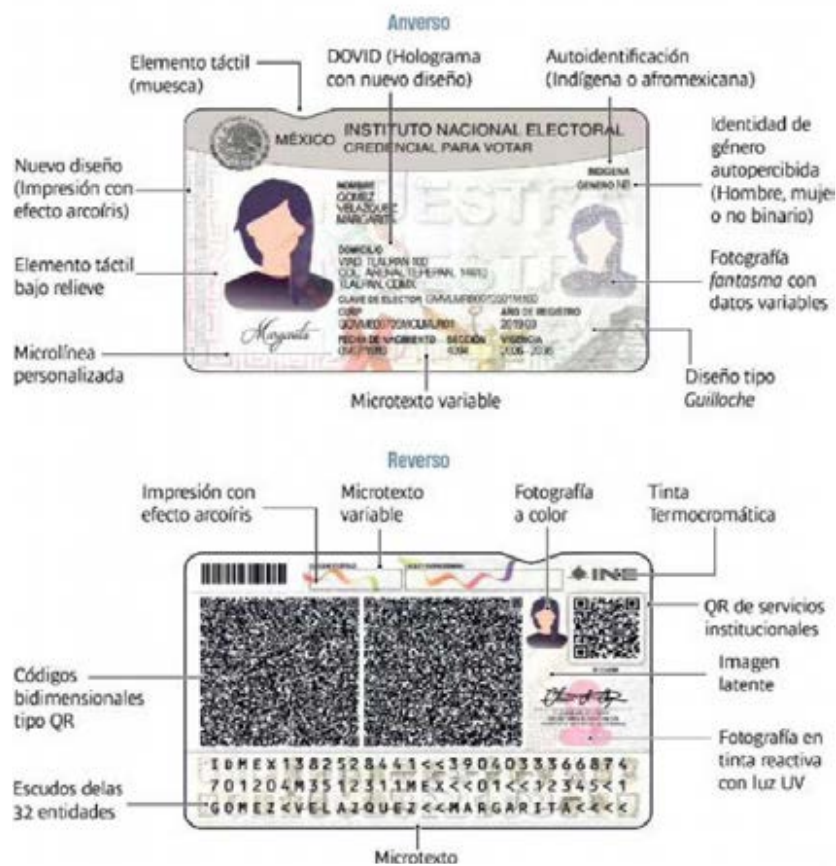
Anverso

Elemento táctil (muesca)

DOVID (Holograma con nuevo diseño)

Autoidentificación (Indígena o afromexicana)

Identidad de género autopercibida (Hombre, mujer o no binario)

Nuevo diseño (Impresión con efecto arcoíris)

Elemento táctil bajo relieve

Fotografía *fantasma* con datos variables

Microlínea personalizada

Microtexto variable

Diseño tipo *Guilloche*

MÉXICO INSTITUTO NACIONAL ELECTORAL CREDENCIAL PARA VOTAR

NOMBRE GOMEZ VELAZQUEZ MARGARITA

DOMICILIO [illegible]

CLAVE DE ELECTOR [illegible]

CURP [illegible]

AÑO DE REGISTRO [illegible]

FECHA DE NACIMIENTO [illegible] SECCIÓN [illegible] VIGENCIA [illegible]

INDÍGENA

GÉNERO NB

Margarita

Reverso

Impresión con efecto arcoíris

Microtexto variable

Fotografía a color

Tinta Termocromática

INE

QR de servicios institucionales

Códigos bidimensionales tipo QR

Imagen latente

Fotografía en tinta reactiva con luz UV

Escudos delas 32 entidades

IDMEX1382528441<<3904033366874
7012044M3512311MEX<<01<<12345<1
GOMEZ<VELAZQUEZ<<MARGARITA<<<<

Microtexto